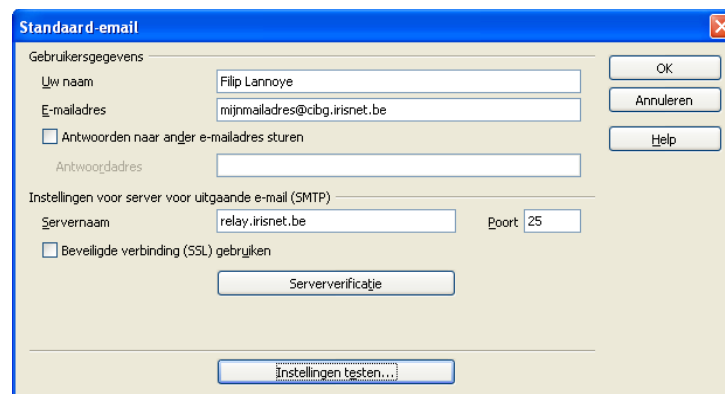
Standaard-email

Gebruikersgegevens

Uw naam | Filip Lannoye

E-mailadres | mijnmailadres@cibg.irisnet.be

Antwoorden naar ander e-mailadres sturen

Antwoordadres

Instellingen voor server voor uitgaande e-mail (SMTP)

Servernaam | relay.irisnet.be

Poort | 25

Beveiligde verbinding (SSL) gebruiken

Serververificatie

Instellingen testen...

OK

Annuleren

Help